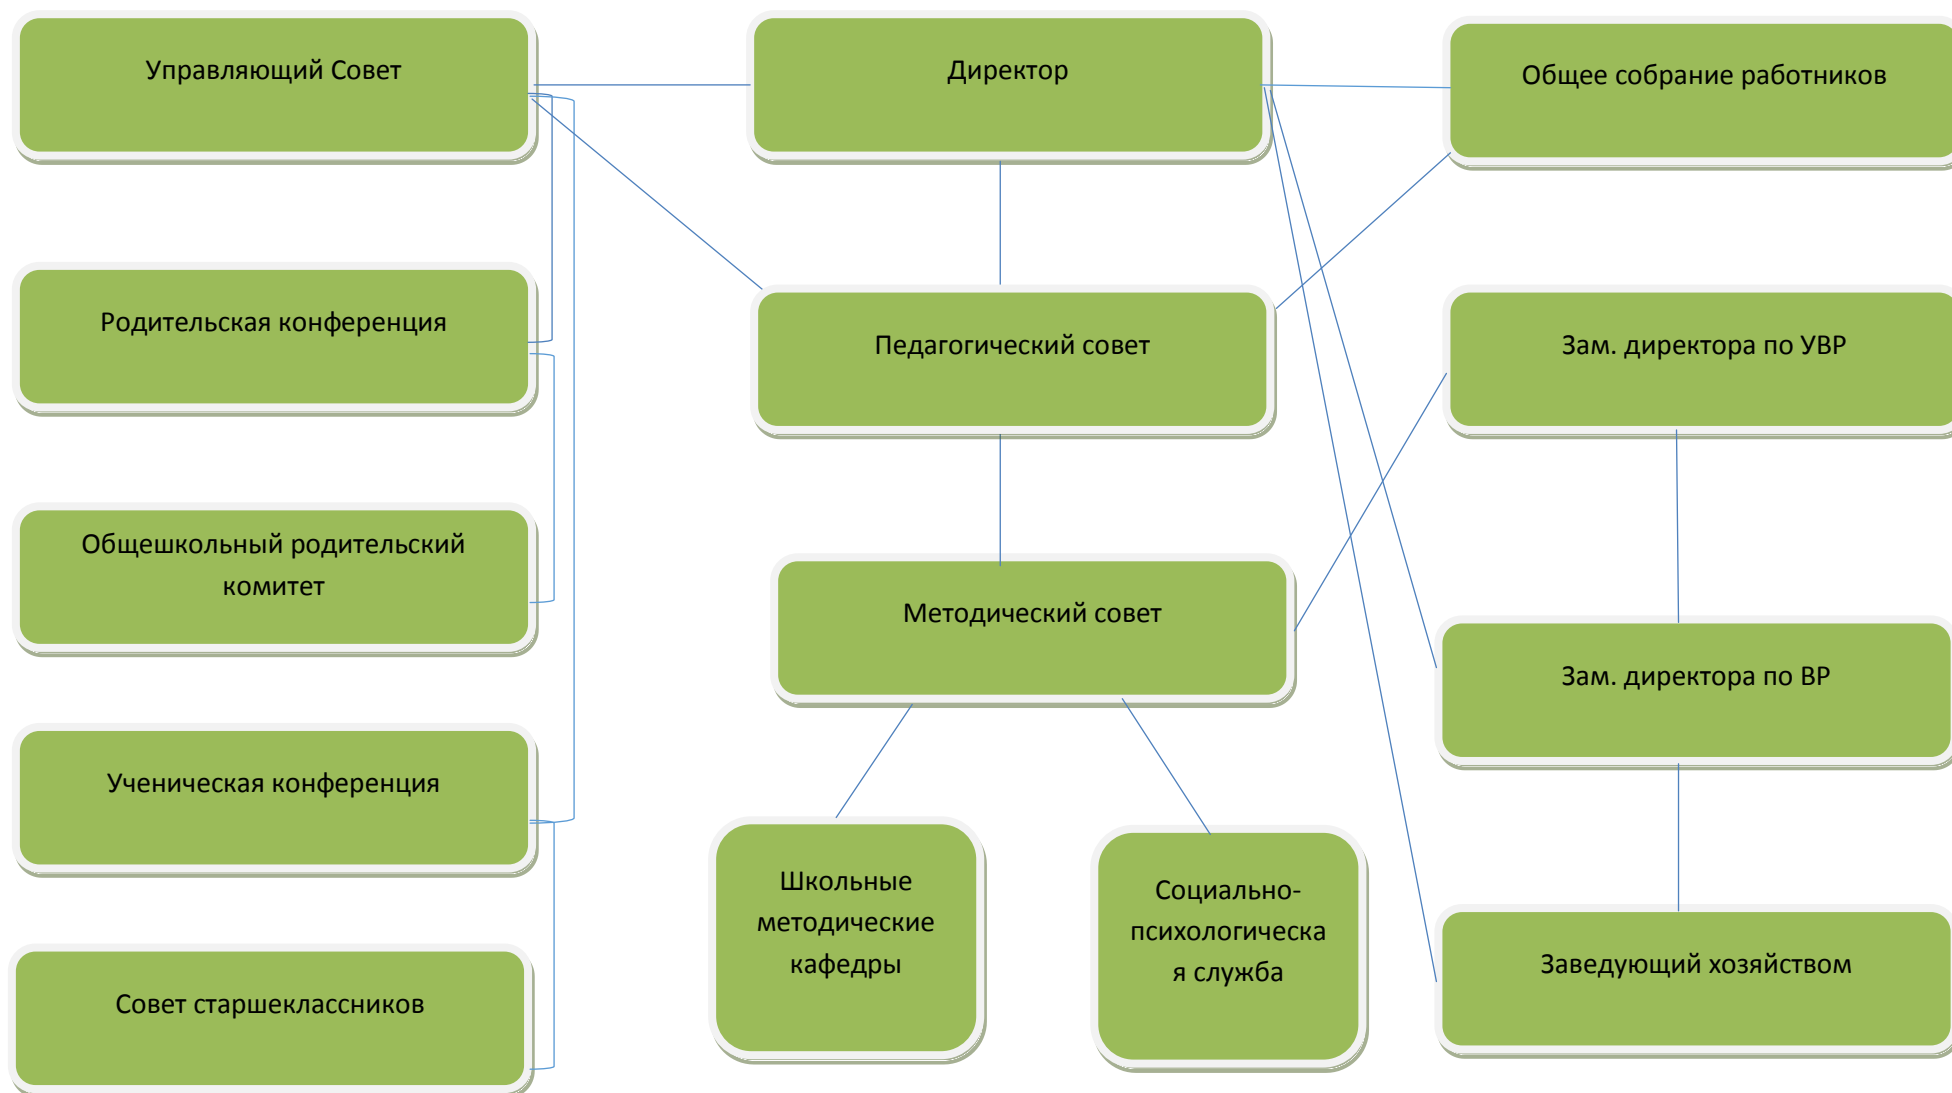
Управляющий Совет

Директор

Общее собрание работников

Родительская конференция

Педагогический совет

Зам. директора по УВР

Общешкольный родительский комитет

Методический совет

Зам. директора по ВР

Ученическая конференция

Школьные методические кафедры

Социально-психологическая служба

Заведующий хозяйством

Совет старшеклассников